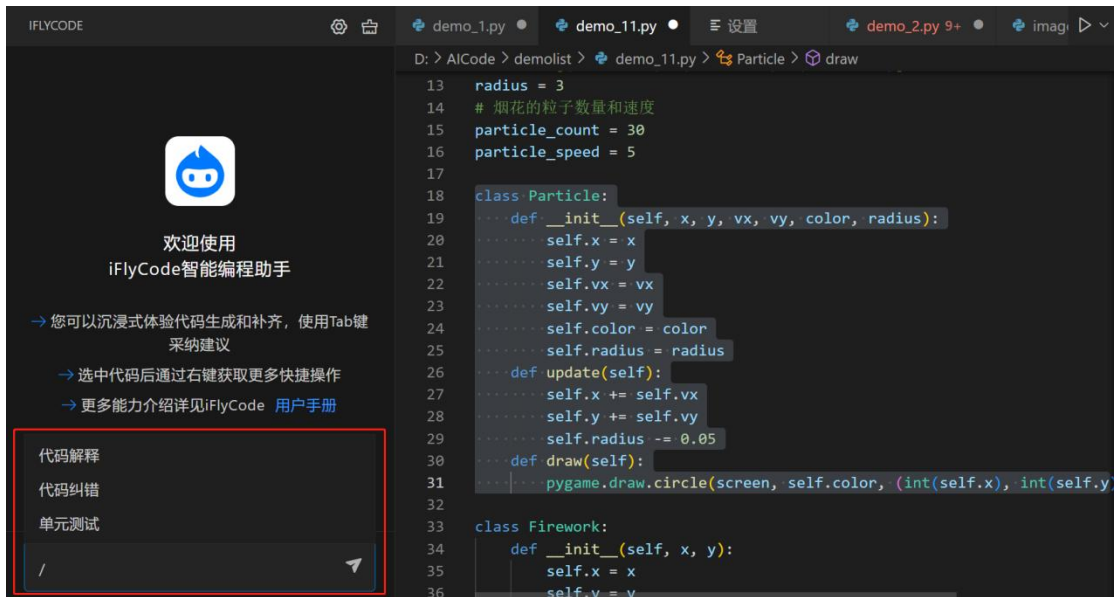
IFLYCODE

欢迎使用
iFlyCode智能编程助手

→ 您可以沉浸式体验代码生成和补齐，使用Tab键采纳建议

→ 选中代码后通过右键获取更多快捷操作

→ 更多能力介绍详见iFlyCode 用户手册

代码解释
代码纠错
单元测试

/

demo_1.py ● demo_11.py ● 设置 demo_2.py 9+ ● imag

D: > AICode > demolist > demo_11.py > Particle > draw

13 radius = 3
14 # 烟花的粒子数量和速度
15 particle_count = 30
16 particle_speed = 5
17
18 class Particle:
19 def __init__(self, x, y, vx, vy, color, radius):
20 self.x = x
21 self.y = y
22 self.vx = vx
23 self.vy = vy
24 self.color = color
25 self.radius = radius
26 def update(self):
27 self.x += self.vx
28 self.y += self.vy
29 self.radius -= 0.05
30 def draw(self):
31 pygame.draw.circle(screen, self.color, (int(self.x), int(self.y
32
33 class Firework:
34 def __init__(self, x, y):
35 self.x = x
36 self.y = y